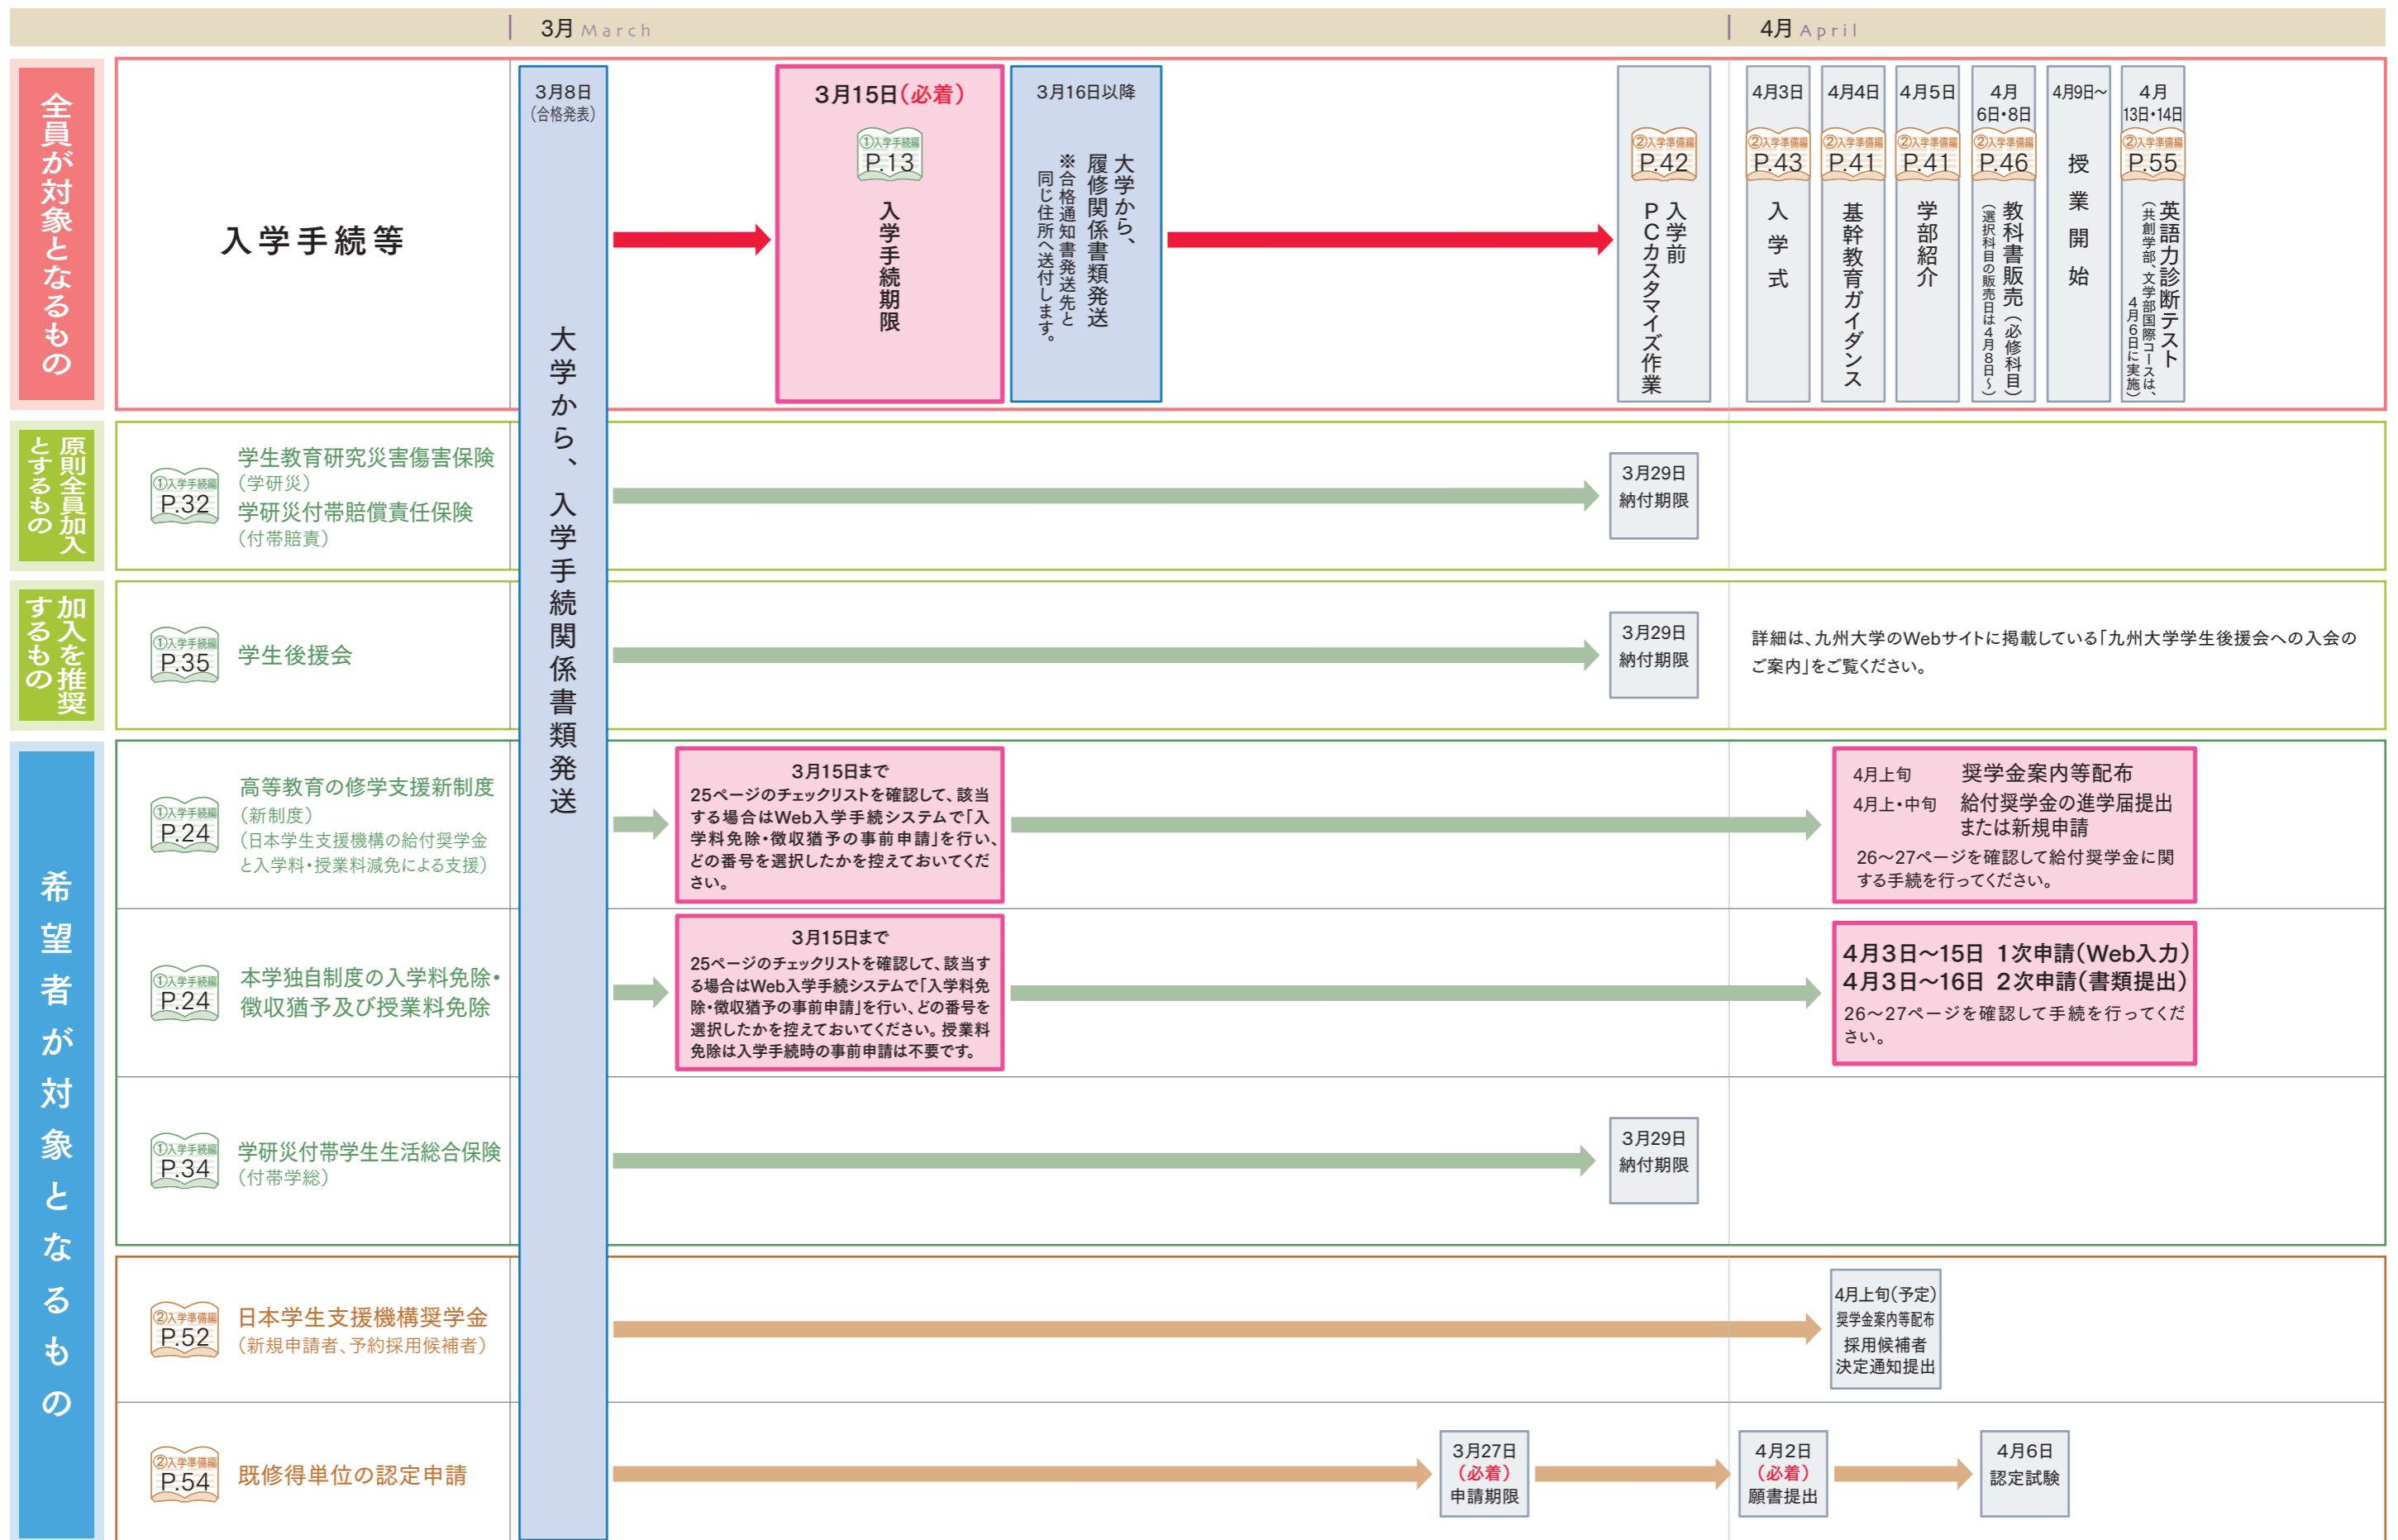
3月 March

4月 April

全員が対象となるもの

入学手続等

3月8日
(合格発表)

大学から、入学手続関係書類発送

3月15日(必着)
①入学手続編
P.13
入学手続期限

3月16日以降
大学から、履修関係書類発送
※合格通知書発送先と同じ住所へ送付します。

②入学準備編
P.42
入学前PCカスタマイズ作業

4月3日
②入学準備編
P.43
入学式

4月4日
②入学準備編
P.41
基幹教育ガイダンス

4月5日
②入学準備編
P.41
学部紹介

4月6日・8日
②入学準備編
P.46
教科書販売(必修科目)
(選択科目の販売日は4月8日〜)

4月9日〜
授業開始

4月13日・14日
②入学準備編
P.55
英語力診断テスト
(共創学部、文学部国際コースは、4月6日に実施)

原則全員加入とするもの

①入学手続編
P.32
学生教育研究災害傷害保険
(学研災)
学研災付帯賠償責任保険
(付帯賠責)

3月29日
納付期限

加入を推奨するもの

①入学手続編
P.35
学生後援会

3月29日
納付期限

詳細は、九州大学のWebサイトに掲載している「九州大学学生後援会への入会のご案内」をご覧ください。

希望者が対象となるもの

①入学手続編
P.24
高等教育の修学支援新制度
(新制度)
(日本学生支援機構の給付奨学金と入学料・授業料減免による支援)

3月15日まで
25ページのチェックリストを確認して、該当する場合はWeb入学手続システムで「入学料免除・徴収猶予の事前申請」を行い、どの番号を選択したかを控えておいてください。

4月上旬　奨学金案内等配布
4月上・中旬　給付奨学金の進学届提出または新規申請
26〜27ページを確認して給付奨学金に関する手続を行ってください。

①入学手続編
P.24
本学独自制度の入学料免除・徴収猶予及び授業料免除

3月15日まで
25ページのチェックリストを確認して、該当する場合はWeb入学手続システムで「入学料免除・徴収猶予の事前申請」を行い、どの番号を選択したかを控えておいてください。授業料免除は入学手続時の事前申請は不要です。

4月3日〜15日　1次申請(Web入力)
4月3日〜16日　2次申請(書類提出)
26〜27ページを確認して手続を行ってください。

①入学手続編
P.34
学研災付帯学生生活総合保険
(付帯学総)

3月29日
納付期限

②入学準備編
P.52
日本学生支援機構奨学金
(新規申請者、予約採用候補者)

4月上旬(予定)
奨学金案内等配布
採用候補者
決定通知提出

②入学準備編
P.54
既修得単位の認定申請

3月27日
(必着)
申請期限

4月2日
(必着)
願書提出

4月6日
認定試験